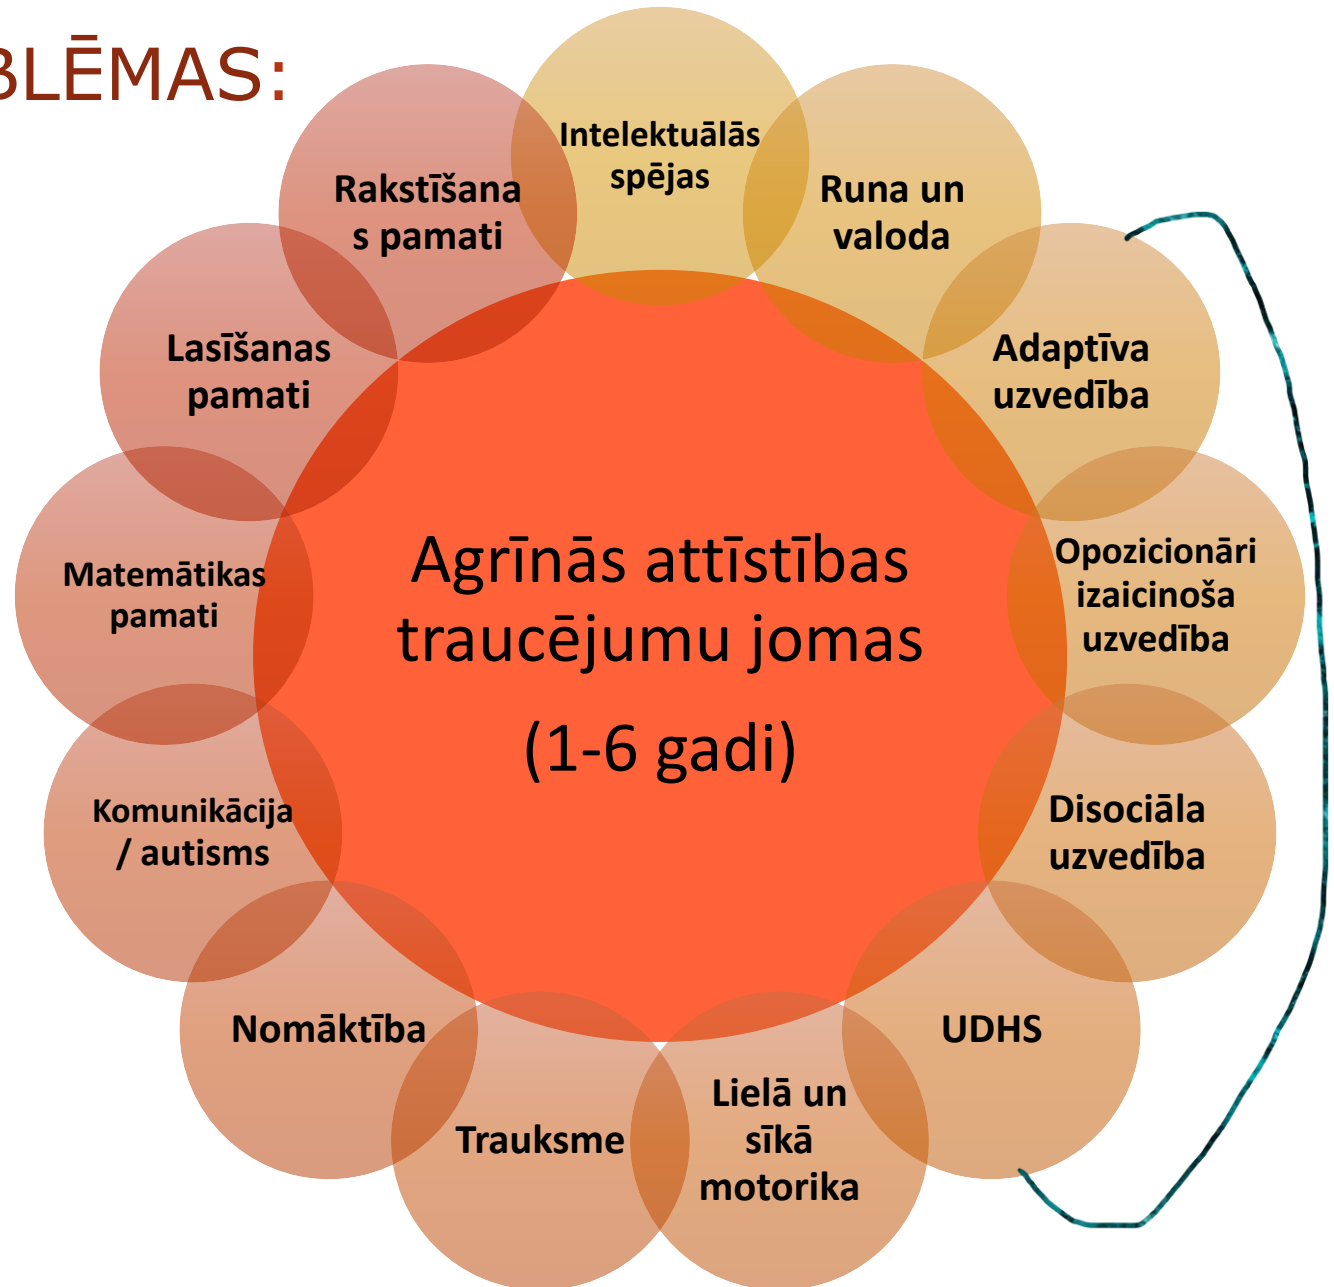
BLĒMAS:

Intelektuālās spējas

Runa un valoda

Adaptīva uzvedība

Opozicionāri izaicinoša uzvedība

Disociāla uzvedība

UDHS

Lielā un sīkā motorika

Trauksme

Nomāktība

Komunikācija / autisms

Matemātikas pamati

Lasīšanas pamati

Rakstīšanas pamati

Agrīnās attīstības traucējumu jomas

(1-6 gadi)